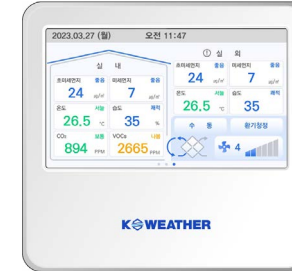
2023.03.27 (월) 오전 11:47

실 내

초미세먼지 좋음
24 ㎍/㎥

미세먼지 좋음
7 ㎍/㎥

온도 서늘
26.5 ℃

습도 쾌적
35 %

$CO_2$ 보통
894 PPM

VOCs 나쁨
2665 PPB

실 외

초미세먼지 좋음
24 ㎍/㎥

미세먼지 좋음
7 ㎍/㎥

온도 서늘
26.5 ℃

습도 쾌적
35 %

수 동

환기청정

4

K☀WEATHER